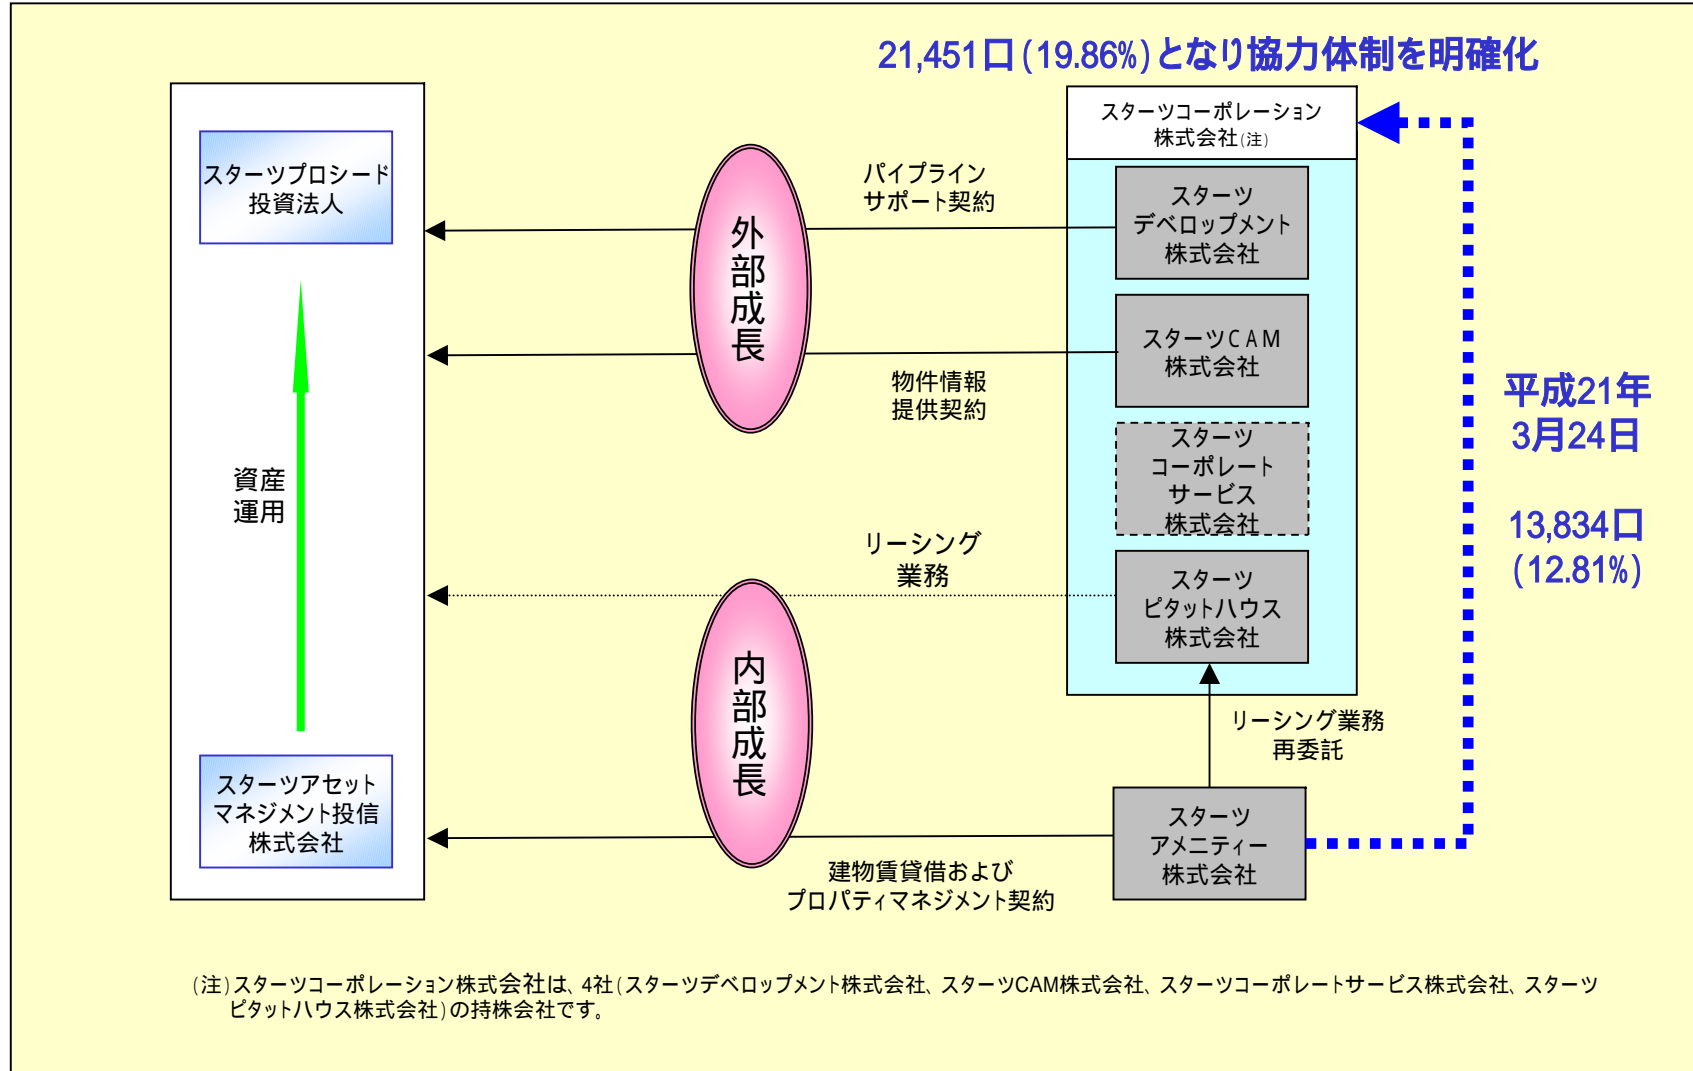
21,451口(19.86%)となり協力体制を明確化

スターツコーポレーション株式会社(注)

スターツプロシード投資法人

外部成長

パイプラインサポート契約

スターツデベロップメント株式会社

スターツCAM株式会社

物件情報提供契約

スターツコーポレートサービス株式会社

資産運用

リーシング業務

スターツピタットハウス株式会社

平成21年3月24日

13,834口(12.81%)

内部成長

リーシング業務再委託

スターツアセットマネジメント投信株式会社

スターツアメニティー株式会社

建物賃貸借およびプロパティマネジメント契約

(注)スターツコーポレーション株式会社は、4社(スターツデベロップメント株式会社、スターツCAM株式会社、スターツコーポレートサービス株式会社、スターツピタットハウス株式会社)の持株会社です。